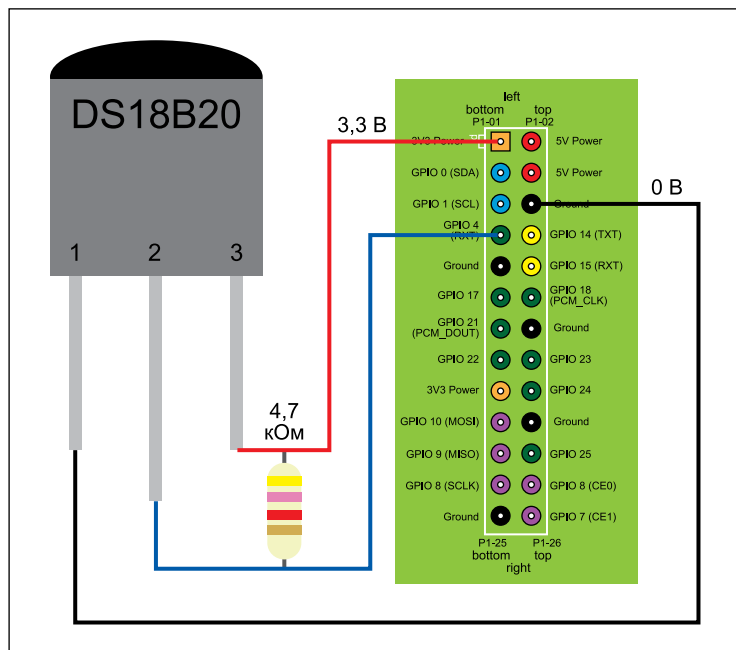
DS18B20

1 2 3

3,3 В

0 В

4,7 кОм

left
bottom P1-01
top P1-02

| | | | |
|---|---|---|---|
| 3V3 Power | | | 5V Power |
| GPIO 0 (SDA) | | | 5V Power |
| GPIO 1 (SCL) | | | Ground |
| GPIO 4 (RXT) | | | GPIO 14 (TXT) |
| Ground | | | GPIO 15 (RXT) |
| GPIO 17 | | | GPIO 18 (PCM_CLK) |
| GPIO 21 (PCM_DOUT) | | | Ground |
| GPIO 22 | | | GPIO 23 |
| 3V3 Power | | | GPIO 24 |
| GPIO 10 (MOSI) | | | Ground |
| GPIO 9 (MISO) | | | GPIO 25 |
| GPIO 8 (SCLK) | | | GPIO 8 (CE0) |
| Ground | | | GPIO 7 (CE1) |

P1-25 bottom
P1-26 top
right